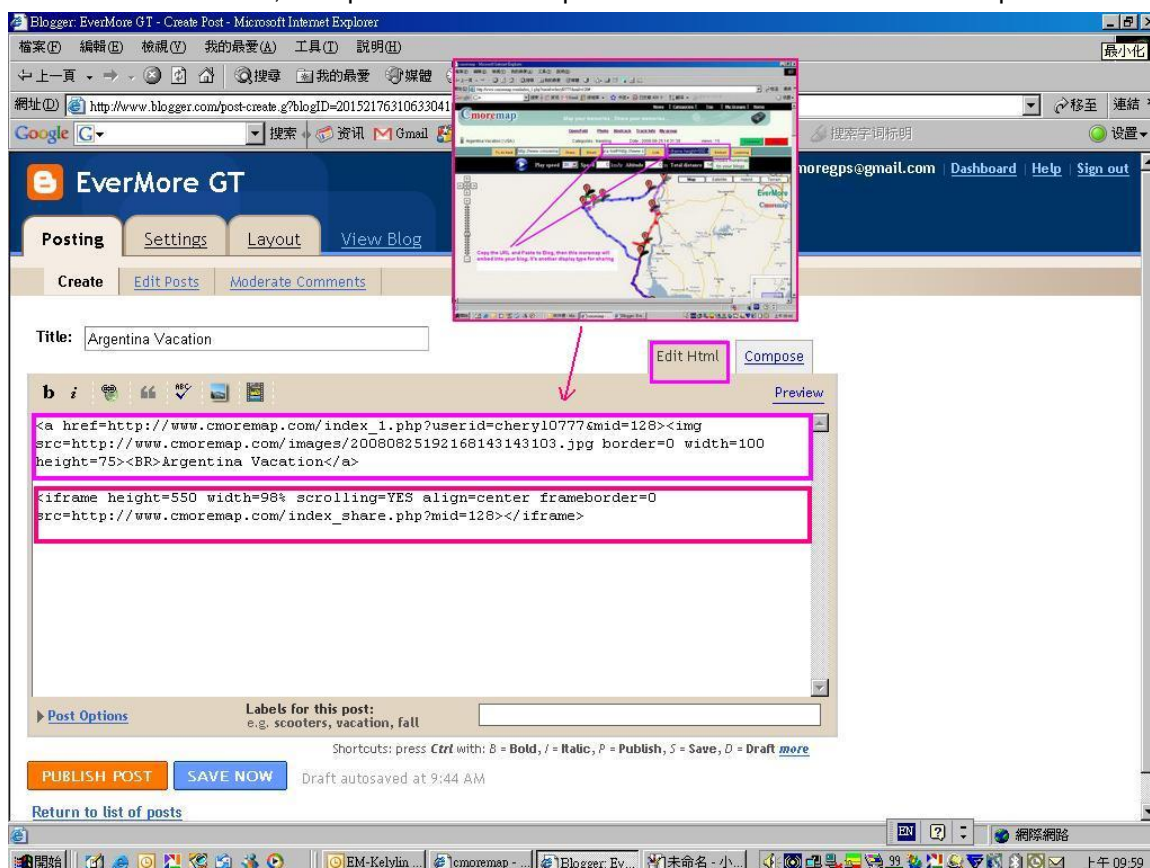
Blogger: EverMore GT - Create Post - Microsoft Internet Explorer

檔案(F) 編輯(E) 檢視(V) 我的最愛(A) 工具(T) 說明(H)

最小化

上一頁 搜尋 我的最愛 媒體

網址(D) http://www.blogger.com/post-create.g?blogID=20152176310633041

移至 連結

Google 搜索 资讯 Gmail

搜索字词标明

设置

Cmoremap

Copy the URL and Paste to Blog, then this cmoremap will embed into your blog. It's another display type for sharing

EverMore GT

moregps@gmail.com | Dashboard | Help | Sign out

Posting Settings Layout View Blog

Create Edit Posts Moderate Comments

Title: Argentina Vacation

Edit Html Compose

b i

Preview

<a href=http://www.cmoremap.com/index_1.php?userid=chery10777&mid=128><img src=http://www.cmoremap.com/images/20080825192168143143103.jpg border=0 width=100 height=75><BR>Argentina Vacation</a>

<iframe height=550 width=98% scrolling=YES align=center frameborder=0 src=http://www.cmoremap.com/index_share.php?mid=128></iframe>

Post Options

Labels for this post:
e.g. scooters, vacation, fall

Shortcuts: press Ctrl with: B = Bold, I = Italic, P = Publish, S = Save, D = Draft more

PUBLISH POST SAVE NOW Draft autosaved at 9:44 AM

Return to list of posts

網際網路

開始 EM-Kelvlin ... cmoremap - ... Blogger: Ev... 未命名 - 小... 上午 09:59